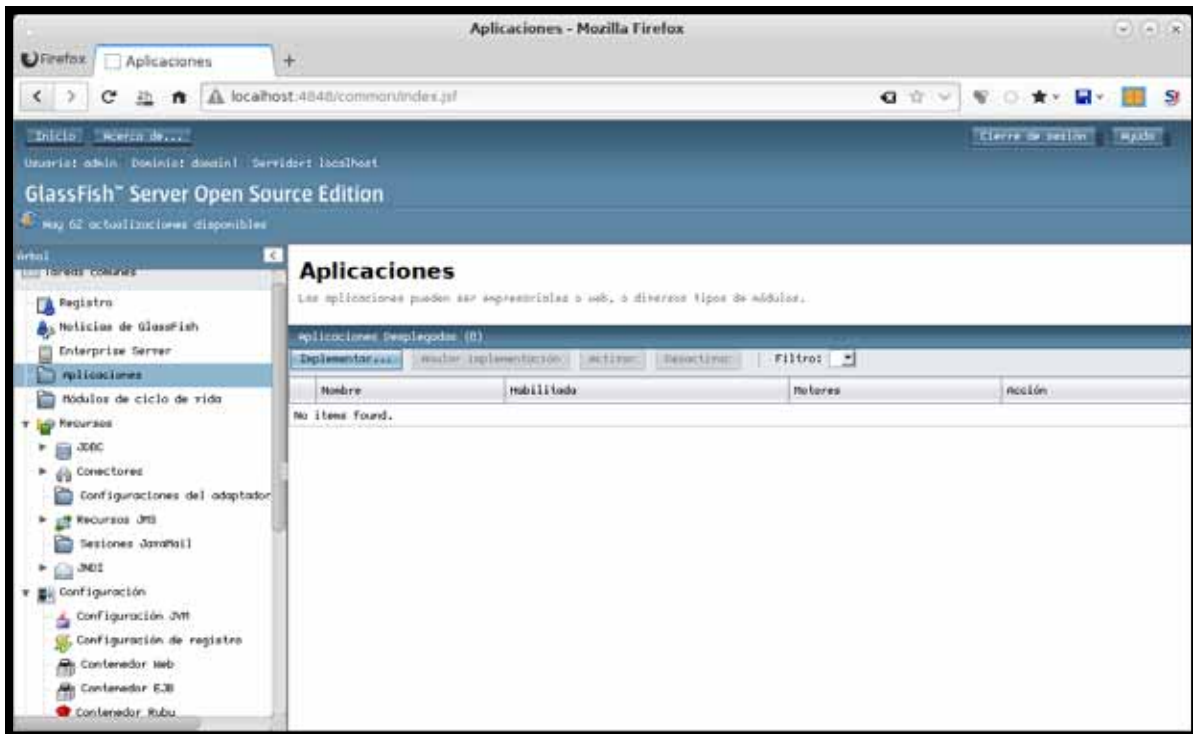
Aplicaciones - Mozilla Firefox

Firefox Aplicaciones +

localhost:4848/common/index.jsf

Inicio Acerca de...

Cierre de sesión Ayuda

Usuario: admin Dominio: domain1 Servidor: localhost

GlassFish™ Server Open Source Edition

Hay 62 actualizaciones disponibles

Árbol

Tareas comunes

Registro

Noticias de GlassFish

Enterprise Server

Aplicaciones

Módulos de ciclo de vida

Recursos

JDBC

Conectores

Configuraciones del adaptador

Recursos JMS

Sesiones JavaMail

JNDI

Configuración

Configuración JVM

Configuración de registro

Contenedor Web

Contenedor EJB

Contenedor Ruby

Aplicaciones

Las aplicaciones pueden ser empresariales o web, o diversos tipos de módulos.

Aplicaciones Desplegadas (0)

Implementar... Anular implementación Activar Desactivar Filtro:

| | Nombre | Habilitado | Motores | Acción |
|---|---|---|---|---|
| No items found. | | | | |